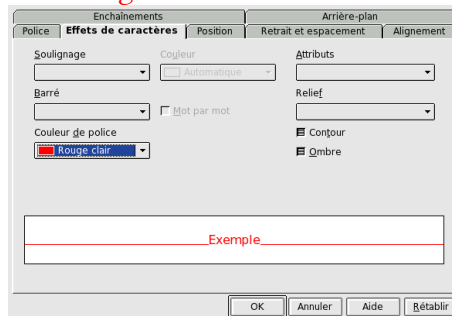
Enchaînements
Arrière-plan
Police
Effets de caractères
Position
Retrait et espacement
Alignement

Soulignage
Couleur
Automatique
Attributs

Barré
Mot par mot
Relief

Couleur de police
Rouge clair
Contour
Ombre

Exemple

OK
Annuler
Aide
Rétablir